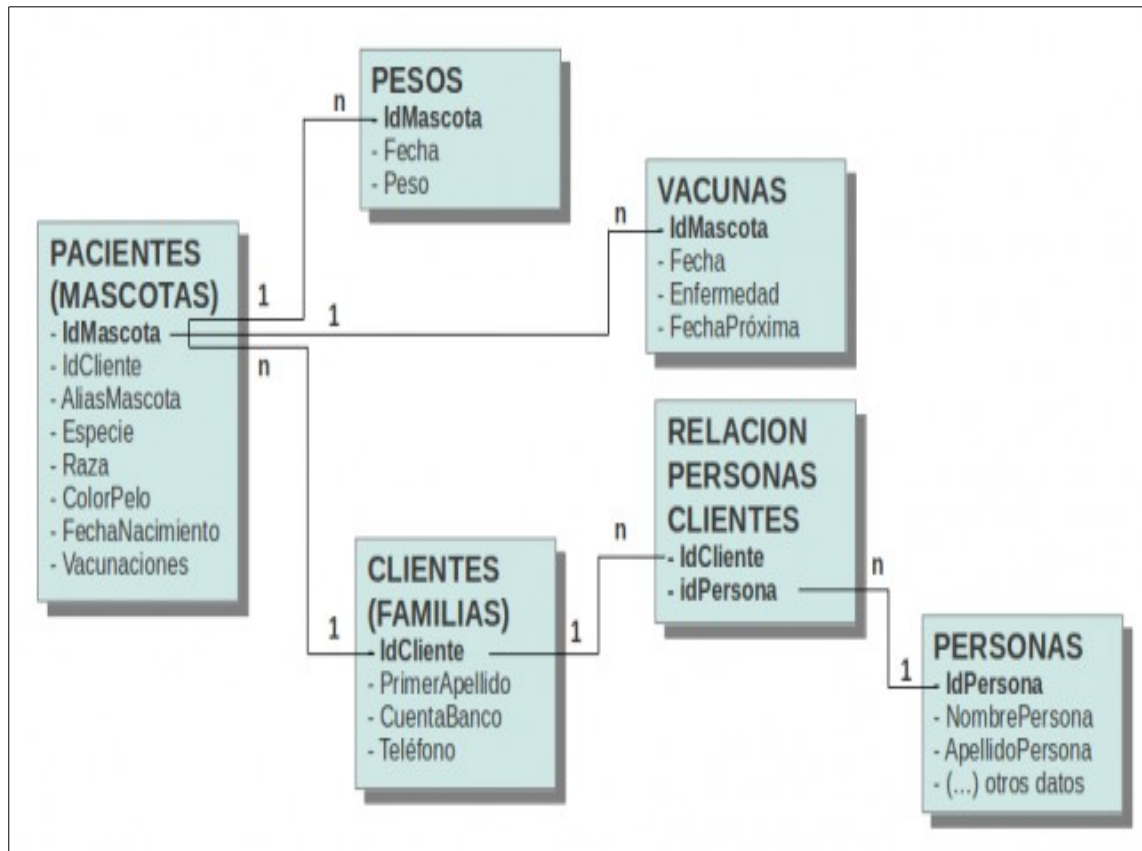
PESOS
IdMascota
- Fecha
- Peso

n

VACUNAS
IdMascota
- Fecha
- Enfermedad
- FechaPróxima

n

PACIENTES (MASCOTAS)
- IdMascota
- IdCliente
- AliasMascota
- Especie
- Raza
- ColorPelo
- FechaNacimiento
- Vacunaciones

1
1
n

RELACION PERSONAS CLIENTES
- IdCliente
- idPersona

n
n

CLIENTES (FAMILIAS)
IdCliente
- PrimerApellido
- CuentaBanco
- Teléfono

1
1

PERSONAS
IdPersona
- NombrePersona
- ApellidoPersona
- (...) otros datos

1